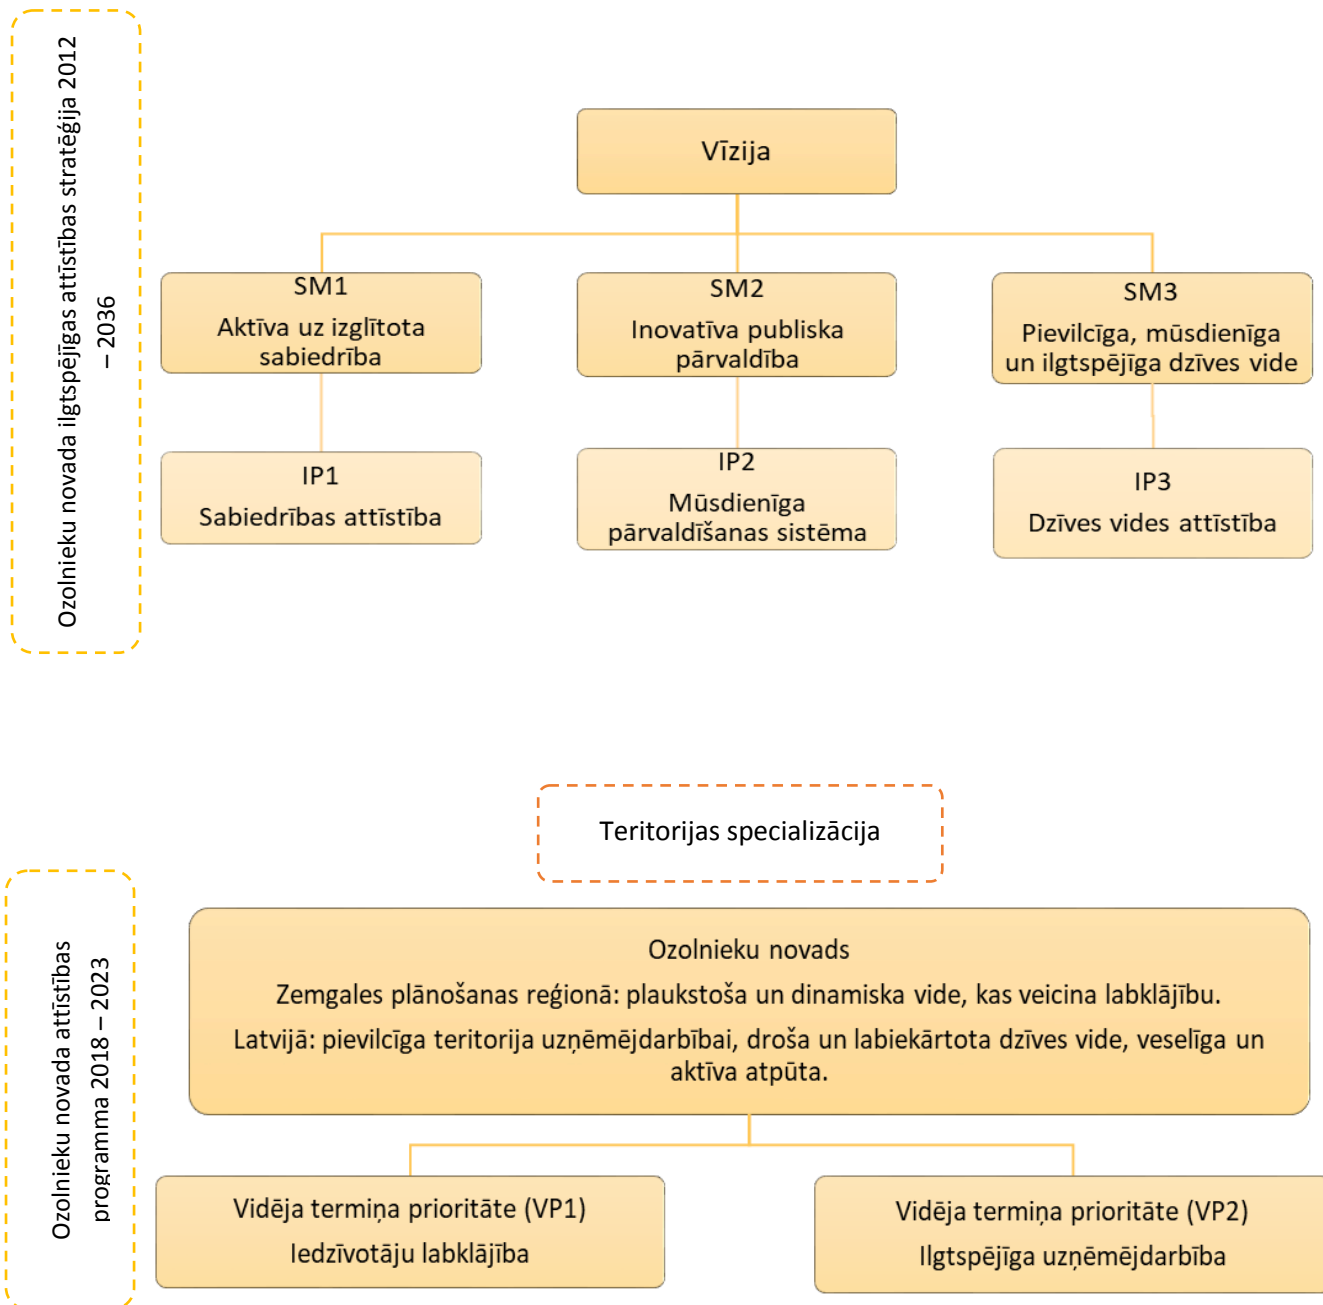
Ozolnieku novada ilgtspējīgas attīstības stratēģija 2012 – 2036

Vīzija

SM1
Aktīva uz izglītota sabiedrība

SM2
Inovatīva publiska pārvaldība

SM3
Pievilcīga, mūsdienīga un ilgtspējīga dzīves vide

IP1
Sabiedrības attīstība

IP2
Mūsdienīga pārvaldīšanas sistēma

IP3
Dzīves vides attīstība

Ozolnieku novada attīstības programma 2018 – 2023

Teritorijas specializācija

Ozolnieku novads
Zemgales plānošanas reģionā: plaukstoša un dinamiska vide, kas veicina labklājību.
Latvijā: pievilcīga teritorija uzņēmējdarbībai, droša un labiekārtota dzīves vide, veselīga un aktīva atpūta.

Vidēja termiņa prioritāte (VP1)
Iedzīvotāju labklājība

Vidēja termiņa prioritāte (VP2)
Ilgtspējīga uzņēmējdarbība